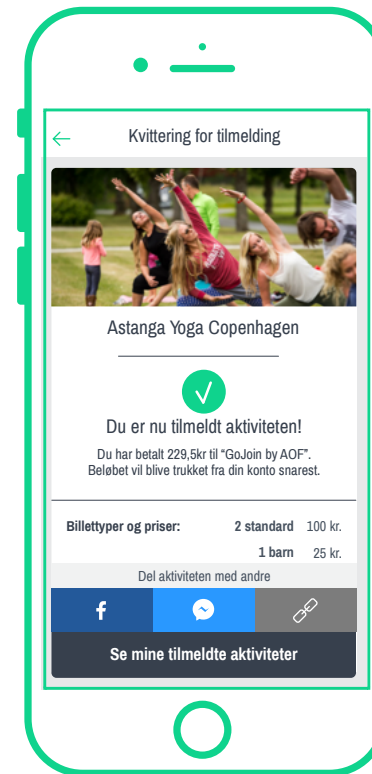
Kvittering for tilmelding

Astanga Yoga Copenhagen

Du er nu tilmeldt aktiviteten!

Du har betalt 229,5kr til "GoJoin by AOF". Beløbet vil blive trukket fra din konto snarest.

| Billettyper og priser: | 2 standard | 100 kr. |
|---|---|---|
| | 1 barn | 25 kr. |

Del aktiviteten med andre

f

Se mine tilmeldte aktiviteter